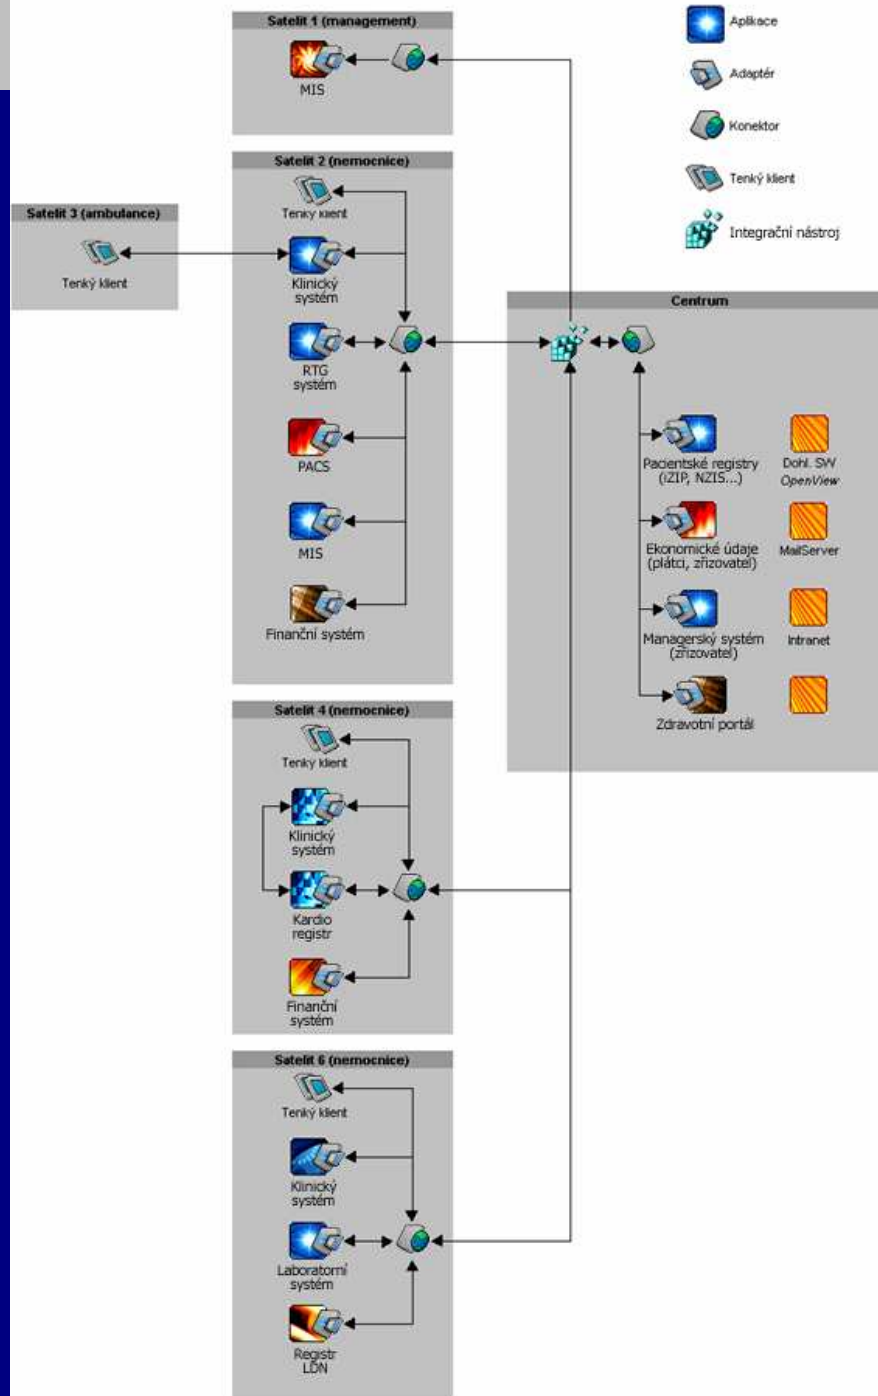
Satelit 1 (management)

MIS

Aplikace

Adaptér

Konektor

Tenký klient

Integrační nástroj

Satelit 2 (nemocnice)

Tenký klient

Klinický systém

RTG systém

PACS

MIS

Finanční systém

Satelit 3 (ambulance)

Tenký klient

Centrum

Pacientské registry (IZIP, NZIS...)

Dohl. SW OpenView

Ekonomické údaje (plátci, zřizovatel)

MailServer

Managerský systém (zřizovatel)

Intranet

Zdravotní portál

Satelit 4 (nemocnice)

Tenký klient

Klinický systém

Kardio registr

Finanční systém

Satelit 6 (nemocnice)

Tenký klient

Klinický systém

Laboratorní systém

Registr LDN